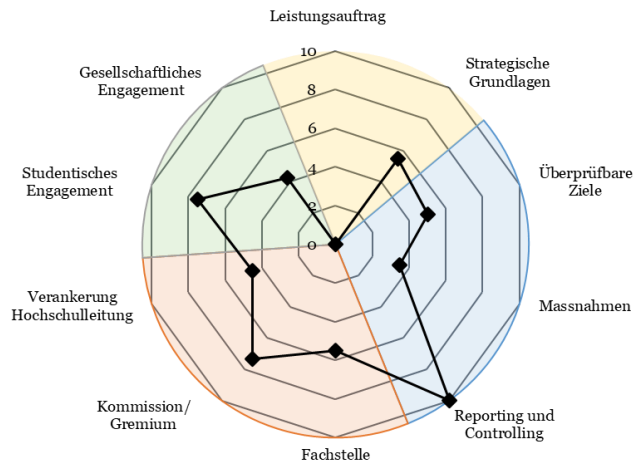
Leistungsauftrag

10

8

6

4

2

0

Strategische Grundlagen

Überprüfbare Ziele

Massnahmen

Reporting und Controlling

Fachstelle

Kommission/ Gremium

Verankerung Hochschulleitung

Studentisches Engagement

Gesellschaftliches Engagement